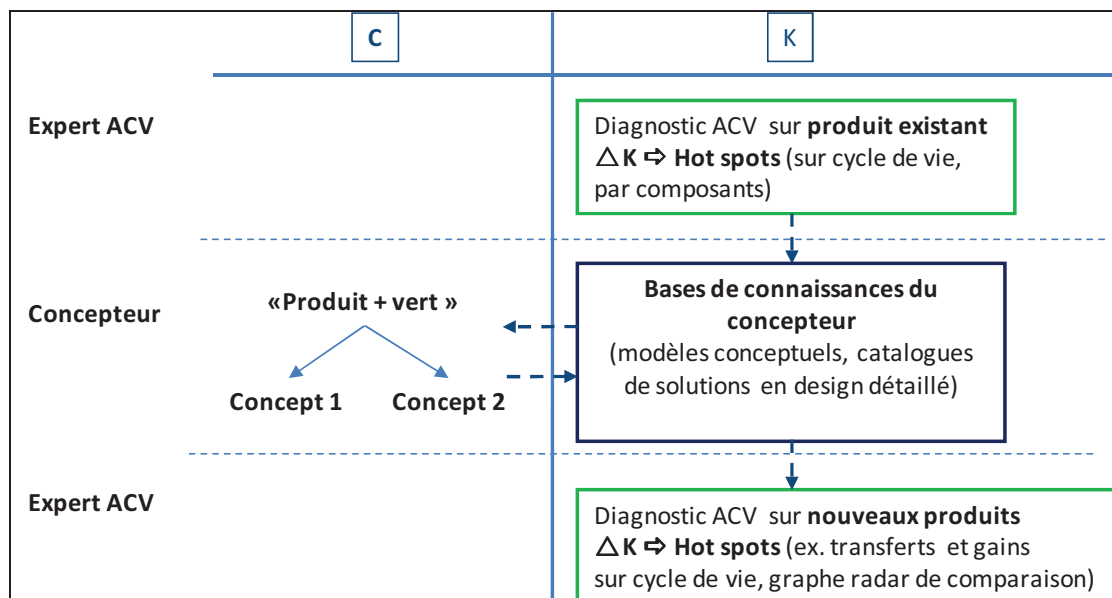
C

K

Expert ACV

Diagnostic ACV sur **produit existant** $\triangle$K ⇨ **Hot spots** (sur cycle de vie, par composants)

Concepteur

«Produit + vert »

Concept 1

Concept 2

**Bases de connaissances du concepteur**
(modèles conceptuels, catalogues de solutions en design détaillé)

Expert ACV

Diagnostic ACV sur **nouveaux produits** $\triangle$K ⇨ **Hot spots** (ex. transferts et gains sur cycle de vie, graphe radar de comparaison)